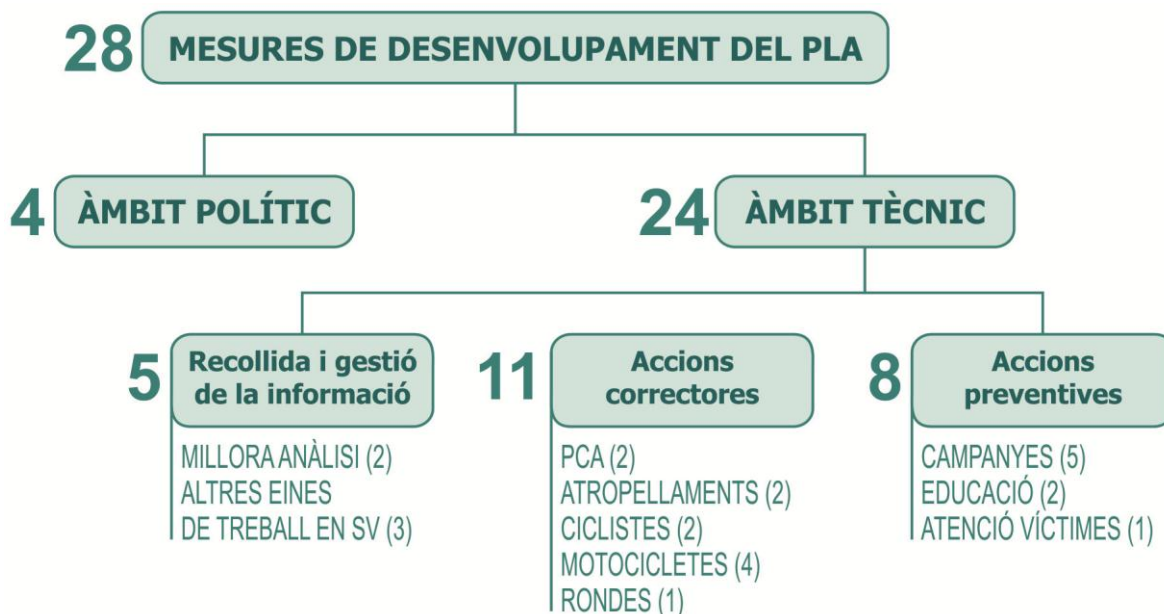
28 MESURES DE DESENVOLUPAMENT DEL PLA

4 ÀMBIT POLÍTIC

24 ÀMBIT TÈCNIC

5 Recollida i gestió de la informació

MILLORA ANÀLISI (2)
ALTRES EINES DE TREBALL EN SV (3)

11 Accions correctores

PCA (2)
ATROPELLAMENTS (2)
CICLISTES (2)
MOTOCICLETES (4)
RONDES (1)

8 Accions preventives

CAMPANYES (5)
EDUCACIÓ (2)
ATENCIÓ VÍCTIMES (1)